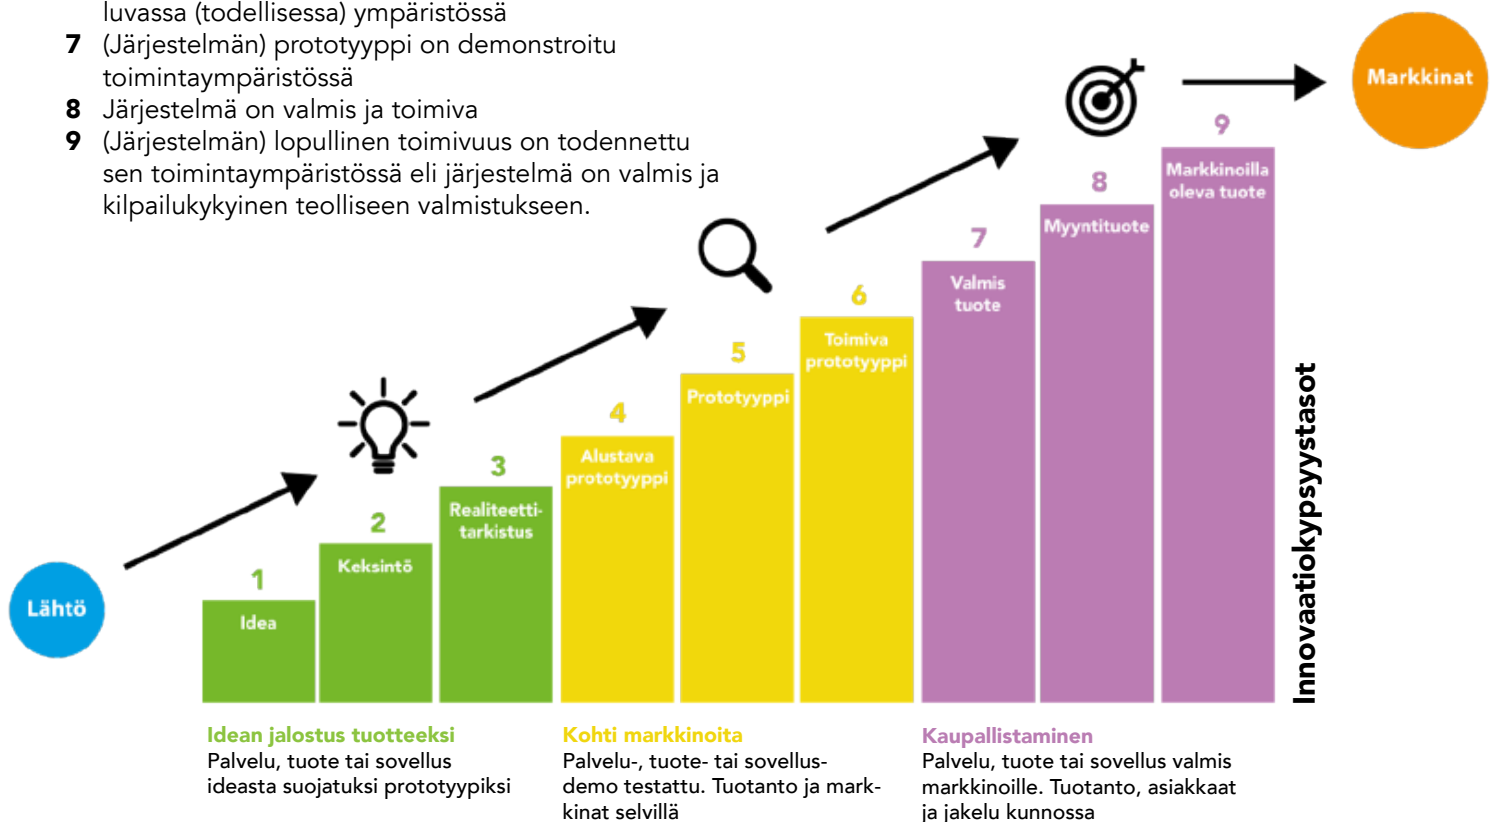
luvassa (todellisessa) ympäristössä
**7** (Järjestelmän) prototyyppi on demonstroitu toimintaympäristössä
**8** Järjestelmä on valmis ja toimiva
**9** (Järjestelmän) lopullinen toimivuus on todennettu sen toimintaympäristössä eli järjestelmä on valmis ja kilpailukykyinen teolliseen valmistukseen.

Markkinat

9
Markkinoilla oleva tuote

8
Myyntituote

7
Valmis tuote

6
Toimiva prototyyppi

5
Prototyyppi

4
Alustava prototyyppi

3
Realiteettitarkistus

2
Keksintö

1
Idea

Lähtö

Innovaatiokypsyystasot

Idean jalostus tuotteeksi
Palvelu, tuote tai sovellus ideasta suojatuksi prototyypiksi

Kohti markkinoita
Palvelu-, tuote- tai sovellusdemo testattu. Tuotanto ja markkinat selvillä

Kaupallistaminen
Palvelu, tuote tai sovellus valmis markkinoille. Tuotanto, asiakkaat ja jakelu kunnossa